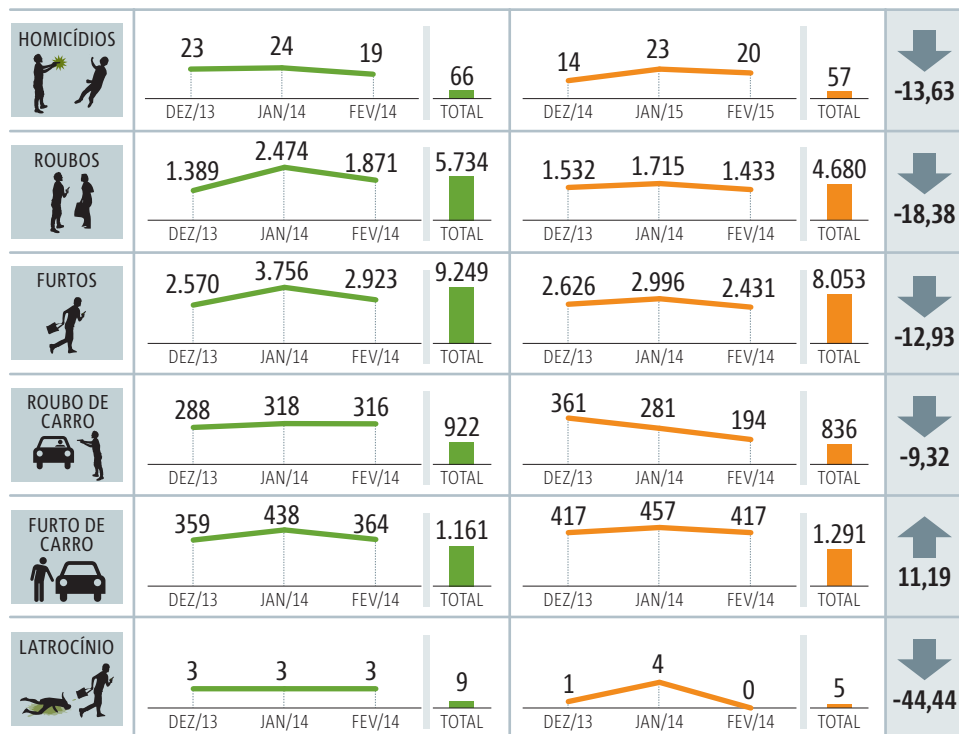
| | | | | | | | | | |
|---|---|---|---|---|---|---|---|---|---|
| HOMICÍDIOS | 23 DEZ/13 | 24 JAN/14 | 19 FEV/14 | 66 TOTAL | 14 DEZ/14 | 23 JAN/15 | 20 FEV/15 | 57 TOTAL | -13,63 |
| ROUBOS | 1.389 DEZ/13 | 2.474 JAN/14 | 1.871 FEV/14 | 5.734 TOTAL | 1.532 DEZ/13 | 1.715 JAN/14 | 1.433 FEV/14 | 4.680 TOTAL | -18,38 |
| FURTOS | 2.570 DEZ/13 | 3.756 JAN/14 | 2.923 FEV/14 | 9.249 TOTAL | 2.626 DEZ/13 | 2.996 JAN/14 | 2.431 FEV/14 | 8.053 TOTAL | -12,93 |
| ROUBO DE CARRO | 288 DEZ/13 | 318 JAN/14 | 316 FEV/14 | 922 TOTAL | 361 DEZ/13 | 281 JAN/14 | 194 FEV/14 | 836 TOTAL | -9,32 |
| FURTO DE CARRO | 359 DEZ/13 | 438 JAN/14 | 364 FEV/14 | 1.161 TOTAL | 417 DEZ/13 | 457 JAN/14 | 417 FEV/14 | 1.291 TOTAL | 11,19 |
| LATROCÍNIO | 3 DEZ/13 | 3 JAN/14 | 3 FEV/14 | 9 TOTAL | 1 DEZ/13 | 4 JAN/14 | 0 FEV/14 | 5 TOTAL | -44,44 |